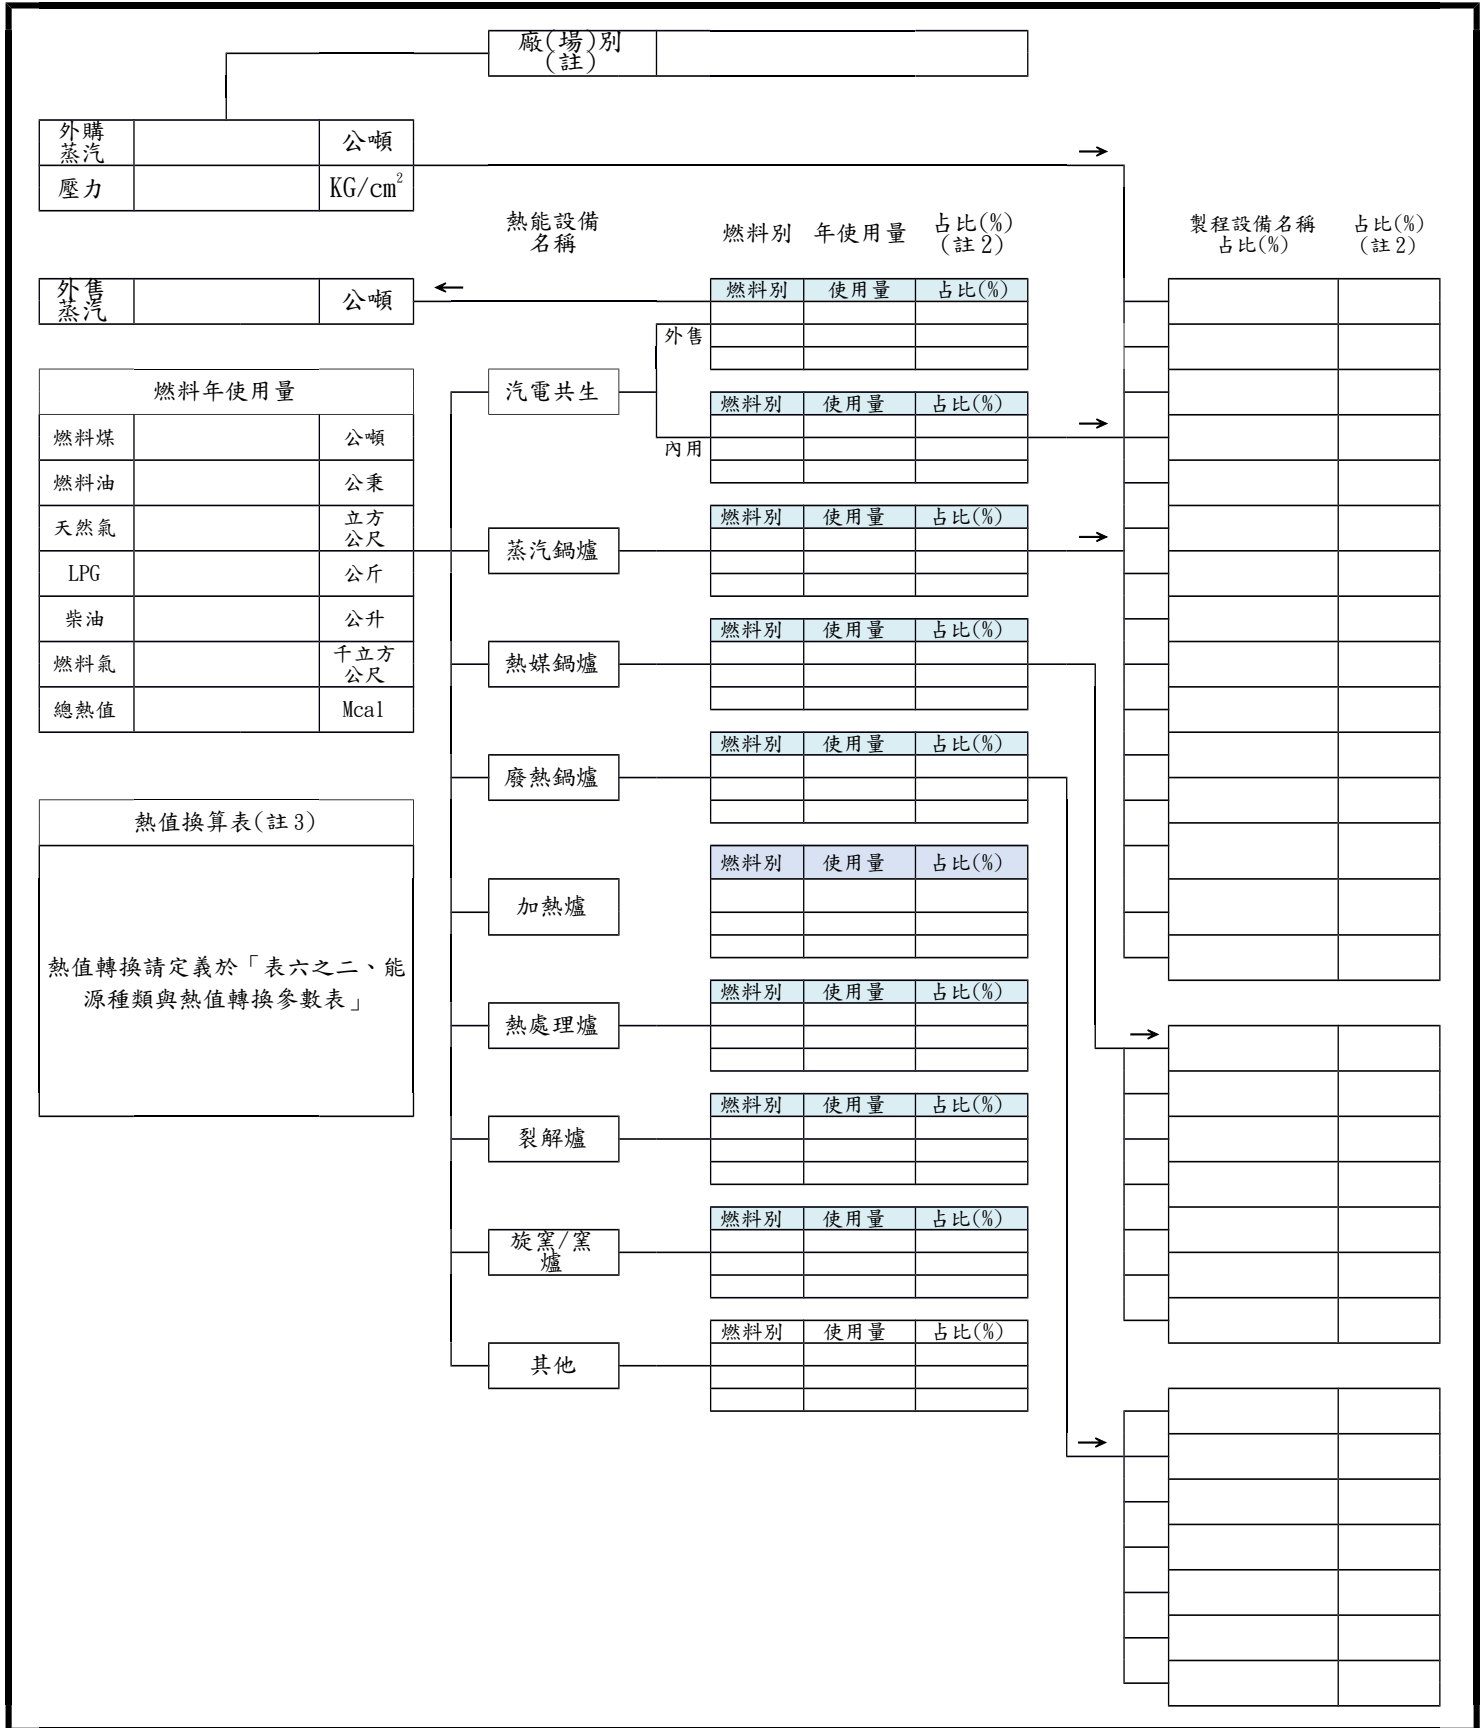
廠(場)別(註)

| 外購蒸汽 | | 公噸 |
|---|---|---|
| 壓力 | | KG/cm$^2$ |

熱能設備名稱

燃料別 年使用量 占比(%)(註2)

製程設備名稱占比(%) 占比(%)(註2)

| 外售蒸汽 | | 公噸 |
|---|---|---|

| 燃料年使用量 | | |
|---|---|---|
| 燃料煤 | | 公噸 |
| 燃料油 | | 公秉 |
| 天然氣 | | 立方公尺 |
| LPG | | 公斤 |
| 柴油 | | 公升 |
| 燃料氣 | | 千立方公尺 |
| 總熱值 | | Mcal |

熱值換算表(註3)

熱值轉換請定義於「表六之二、能源種類與熱值轉換參數表」

汽電共生

外售

| 燃料別 | 使用量 | 占比(%) |
|---|---|---|
| | | |
| | | |
| | | |

內用

| 燃料別 | 使用量 | 占比(%) |
|---|---|---|
| | | |
| | | |
| | | |

蒸汽鍋爐

| 燃料別 | 使用量 | 占比(%) |
|---|---|---|
| | | |
| | | |
| | | |

熱媒鍋爐

| 燃料別 | 使用量 | 占比(%) |
|---|---|---|
| | | |
| | | |
| | | |

廢熱鍋爐

| 燃料別 | 使用量 | 占比(%) |
|---|---|---|
| | | |
| | | |
| | | |

加熱爐

| 燃料別 | 使用量 | 占比(%) |
|---|---|---|
| | | |
| | | |
| | | |

熱處理爐

| 燃料別 | 使用量 | 占比(%) |
|---|---|---|
| | | |
| | | |
| | | |

裂解爐

| 燃料別 | 使用量 | 占比(%) |
|---|---|---|
| | | |
| | | |
| | | |

旋窯/窯爐

| 燃料別 | 使用量 | 占比(%) |
|---|---|---|
| | | |
| | | |
| | | |

其他

| 燃料別 | 使用量 | 占比(%) |
|---|---|---|
| | | |
| | | |
| | | |